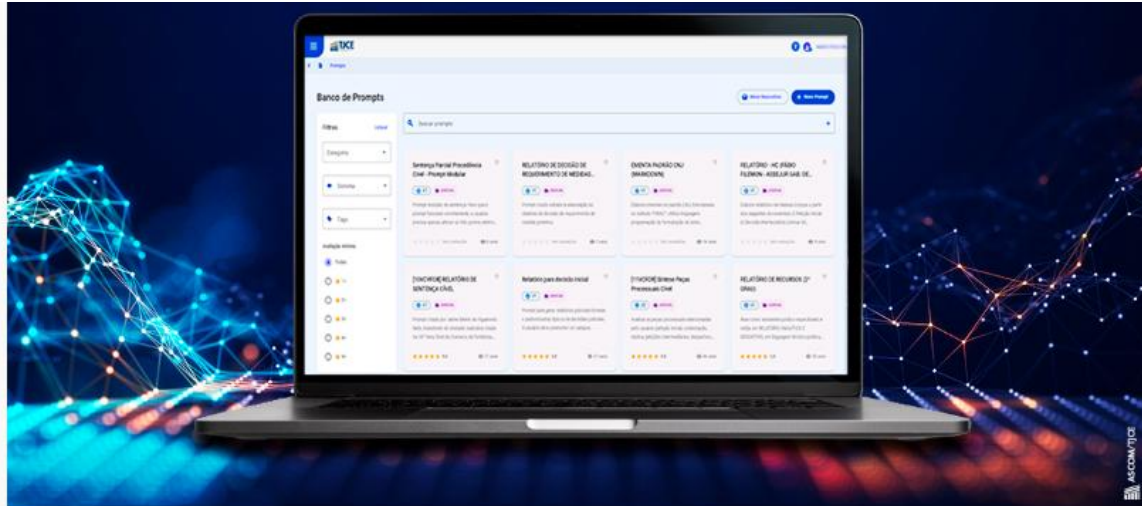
TJCE

Prompts

Banco de Prompts

Meus favoritos

+ Novo Prompt

Filtros Limpar

Buscar prompts

Categoria

Sistema

Tags

Avaliação mínima

Todas

Sentença Parcial Procedência Cível - Prompt Modular

RELATÓRIO DE DECISÃO DE REQUERIMENTO DE MEDIDAS...

EMENTA PADRÃO CNJ (MARKDOWN)

RELATÓRIO - HC (FÁBIO FLEMON - ASSESSOR GAB. DE...

[YANOVROR] RELATÓRIO DE SENTENÇA CÍVEL

Relatório para decisão inicial

[YYACRDR] Síntese Peças Processuais Cível

RELATÓRIO DE RECURSOS (2º GRAU)

ASCOM/TJCE